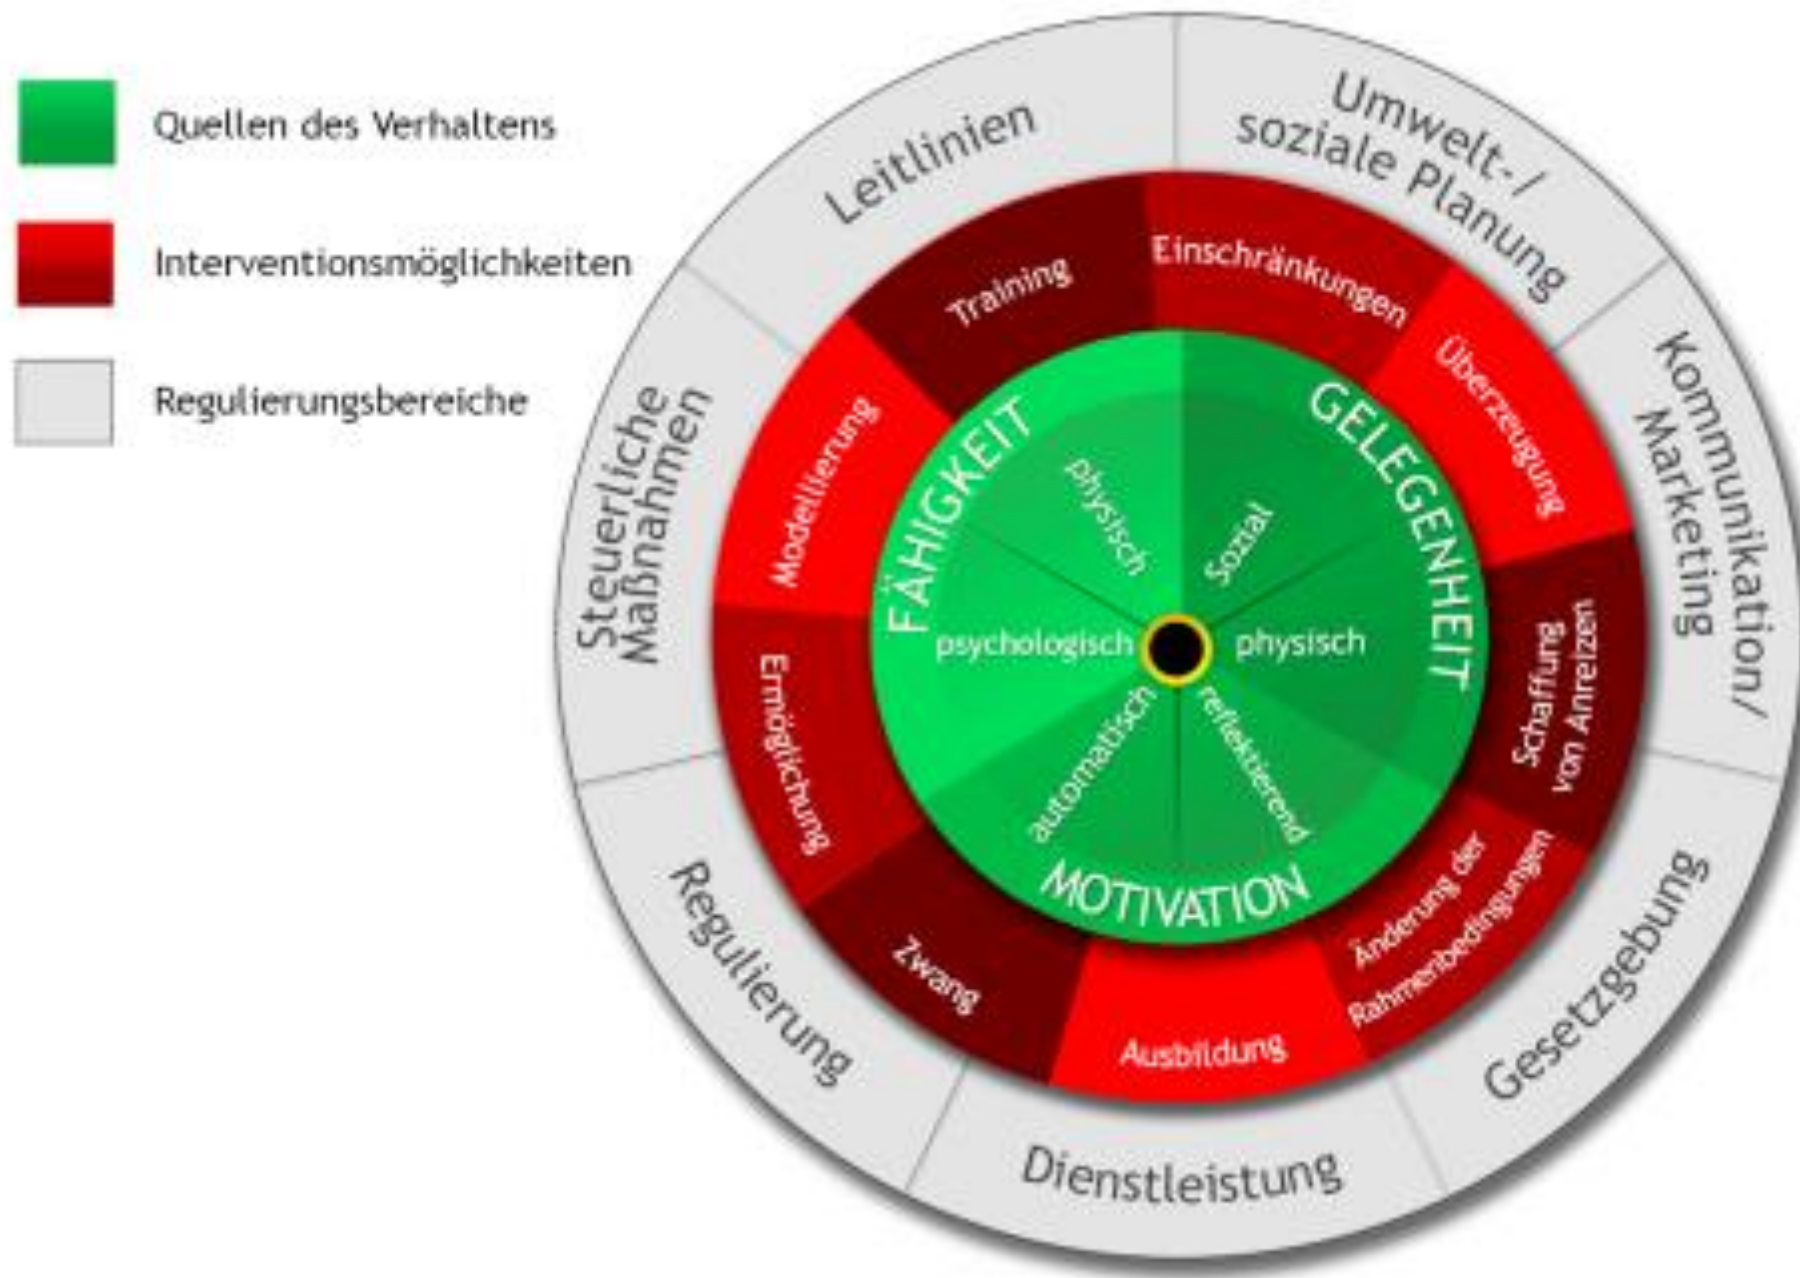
Quellen des Verhaltens

Interventionsmöglichkeiten

Regulierungsbereiche

Leitlinien

Umwelt-/ soziale Planung

Kommunikation/ Marketing

Gesetzgebung

Dienstleistung

Regulierung

Steuerliche Maßnahmen

Training

Einschränkungen

Überzeugung

Schaffung von Anreizen

Änderung der Rahmenbedingungen

Ausbildung

Zwang

Ermöglichung

Modellierung

FÄHIGKEIT

GELEGENHEIT

MOTIVATION

physisch

Sozial

psychologisch

physisch

automatisch

reflektierend